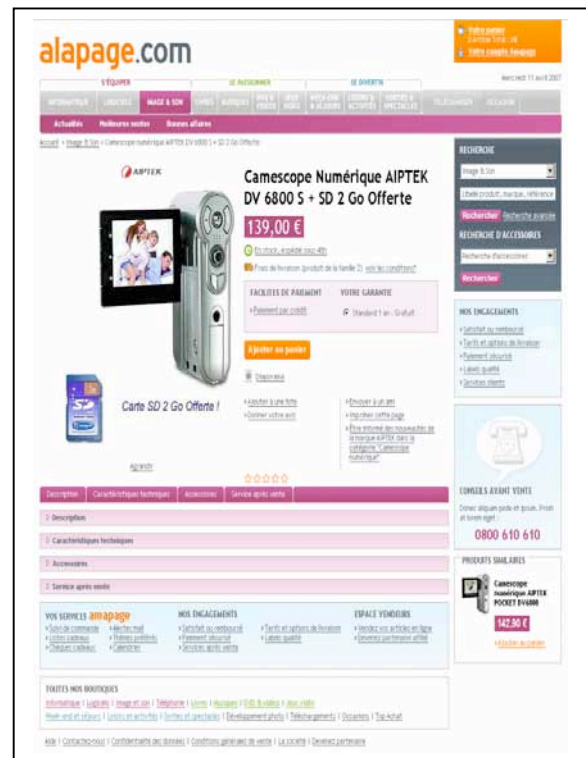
alapage.com

Votre panier
Votre compte Alapage

S'ÉQUIPER | SE PASSIONNER | SE DIVERTIR

Mercredi 11 avril 2007

INFORMATIQUE | LOGICIELS | IMAGE & SON | LIVRES | MUSIQUE | DVD & VIDEO | JEUX VIDEO | WEEK-END & SEJOURS | LOISIRS & ACTIVITES | SORTIES & SPECTACLES | TELECHARGER | OCCASION

Actualités | Meilleures ventes | Bonnes affaires

Accueil > Image & Son > Camescope numérique AIPTEK DV 6800 S + SD 2 Go Offerte

AIPTEK

Camescope Numérique AIPTEK DV 6800 S + SD 2 Go Offerte

139,00 €

En stock, expédié sous 48h

Frais de livraison (produit de la famille 2) voir les conditions

FACILITÉS DE PAIEMENT
Paiement par crédit

VOTRE GARANTIE
Standard 1 an - Gratuit

Ajouter au panier

Diaporama

Carte SD 2 Go Offerte !

Agrandir

Ajouter à une liste
Donner votre avis

Envoyer à un ami
Imprimer cette page
Être informé des nouveautés de la marque AIPTEK dans la catégorie "Camescope numérique"

Description | Caractéristiques techniques | Accessoires | Service après vente

Description
Caractéristiques techniques
Accessoires
Service après vente

RECHERCHE
Image & Son
Libellé produit, marque, référence
Rechercher | Recherche avancée

RECHERCHE D'ACCESSOIRES
Recherche d'accessoires
Rechercher

NOS ENGAGEMENTS
Satisfait ou remboursé
Tarifs et options de livraison
Paiement sécurisé
Labels qualité
Services clients

CONSEILS AVANT VENTE
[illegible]
0800 610 610

PRODUITS SIMILAIRES
Camescope numérique AIPTEK POCKET DV6800
142,90 €
Ajouter au panier

VOS SERVICES alapage
Suivi de commande | Alertes mail | Listes cadeaux | Chèques cadeaux | Produits préférés | Calendrier

NOS ENGAGEMENTS
Satisfait ou remboursé | Paiement sécurisé | Services après vente | Tarifs et options de livraison | Labels qualité

ESPACE VENDEURS
Vendez vos articles en ligne | Devenez partenaire affilié

TOUTES NOS BOUTIQUES
Informatique | Logiciels | Image et son | Téléphonie | Livres | Musiques | DVD & vidéo | Jeux vidéo
Week-end et séjours | Loisirs et activités | Sorties et spectacles | Développement photo | Téléchargements | Occasions | Top Achat

Aide | Contactez-nous | Confidentialité des données | Conditions générales de vente | La société | Devenez partenaire